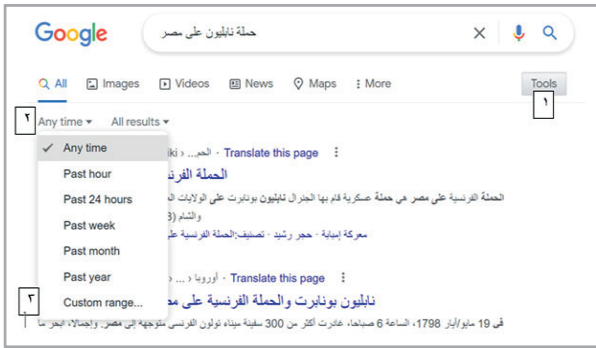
Google

حملة نابليون على مصر

All Images Videos News Maps More

Tools

١

٢

Any time ▾ All results ▾

✓ Any time

Past hour

Past 24 hours

Past week

Past month

Past year

Custom range...

٣

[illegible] ‹ الحم... ‹ wiki · Translate this page

الحملة الفرن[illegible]

الحملة الفرنسية على مصر هي حملة عسكرية قام بها الجنرال نابليون بونابرت على الولايات ال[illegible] والشام (1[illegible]

معركة إمبابة · حجر رشيد · تصنيف:الحملة الفرنسية عل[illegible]

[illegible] ‹ أوروبا ‹ · Translate this page

نابليون بونابرت والحملة الفرنسية على مـ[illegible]

في 19 مايو/أيار 1798، الساعة 6 صباحاً، غادرت أكثر من 300 سفينة ميناء تولون الفرنسي متوجهة إلى مصر. وإجمالاً، أبحر ما